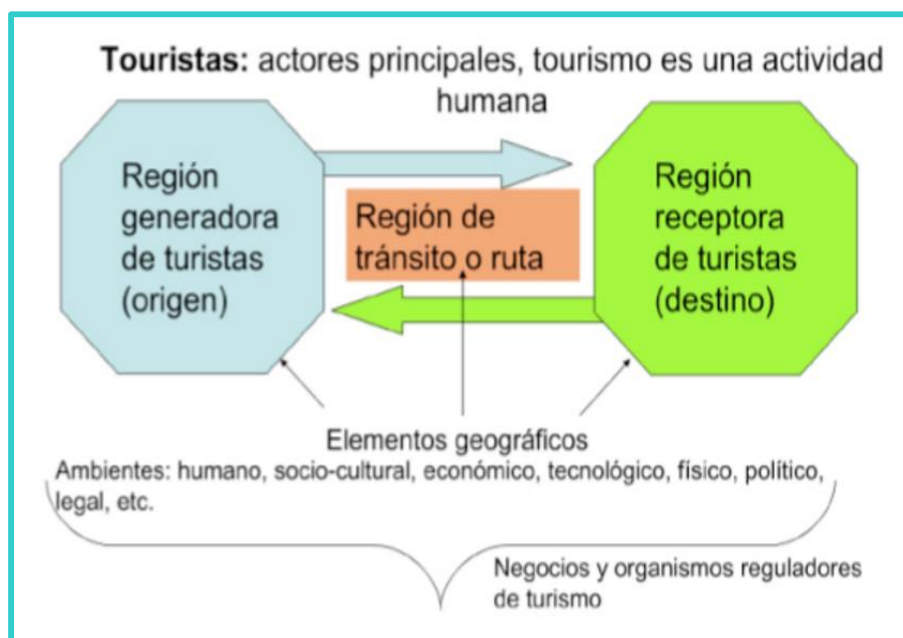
**Touristas:** actores principales, tourismo es una actividad humana

Región generadora de turistas (origen)

Región de tránsito o ruta

Región receptora de turistas (destino)

Elementos geográficos

Ambientes: humano, socio-cultural, económico, tecnológico, físico, político, legal, etc.

Negocios y organismos reguladores de turismo